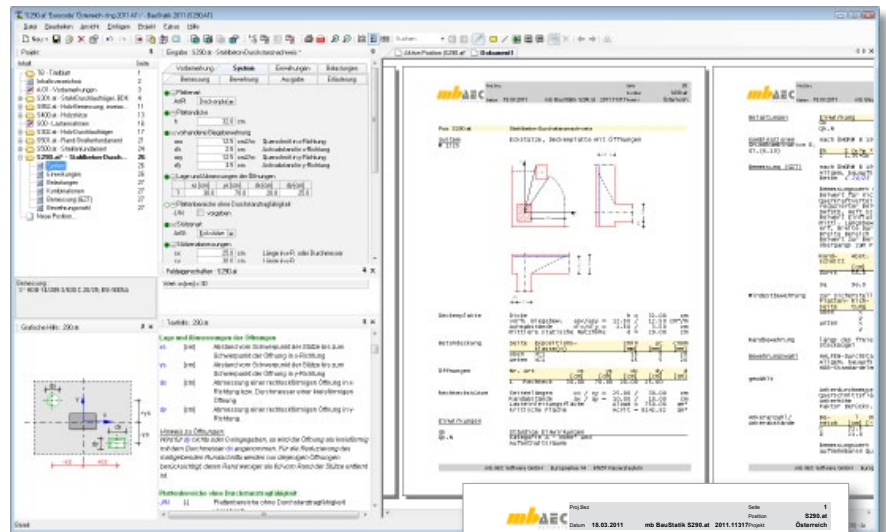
S290.at "Durchstanznachweis" - BauStatik 2011 [S290.at]

Datei Bearbeiten Ansicht Einfügen Projekt Extras Hilfe

Projekt

Inhalt Seite

Titelblatt 1
Inhaltsverzeichnis 2
4.01 - Vorbemerkungen 3
S301.at - Stahlbetonbalken 4
S302.at - Holzbalken 10
S400.at - Holzstütze 13
S500.at - Lasteinleitung 16
S501.at - Holzdurchbiegung 17
S550.at - Punktfundament 20
S290.at - Stahlbeton-Durchstanz 26
System 26
Einwirkungen 26
Belastungen 26
Kombinationen 26
Bemessung 27
Ergebnisse 28
Neue Position...

Bemessung

Grafisches Bild: 290.at

Eingabe: S290.at - Stahlbeton-Durchstanznachweis

Vorbemerkungen | System | Einwirkungen | Belastungen
Bemessung | Bewehrung | Ausgabe | Erläuterung

Plattenart
Art Deckenplatte

Plattendicke
h 32.0 cm

vorhandene Biegebewehrung
asx 12.5 cm²/m
asy 12.5 cm²/m

Lage und Abmessungen der Öffnungen

Plattenbereiche ohne Durchstanztragfähigkeit

Stützenart

Stützenabmessungen

Feldeigenschaften: S290.at

Textfeld: 290.at

Lage und Abmessungen der Öffnungen

Hinweis zu Öffnungen

Plattenbereiche ohne Durchstanztragfähigkeit

Aktive Position [S290.at] | Dokument 1

mb AEC

Pos. S290.at Stahlbeton-Durchstanznachweis

System

Eckstütze, Deckenplatte mit Öffnungen

Deckenplatte

Betondeckung

Öffnungen

Bauteilstützen

Erforderlich

mb AEC

Bemessungen

Windsicherung

Randbewehrung

Bewehrungsanzahl

Anrechenbare Bewehrung

mb AEC

Proj.Bez. Seite 1
Position S290.at
Datum 18.03.2011 mb BauStatik S290.at 2011.11317 Projekt Österreich